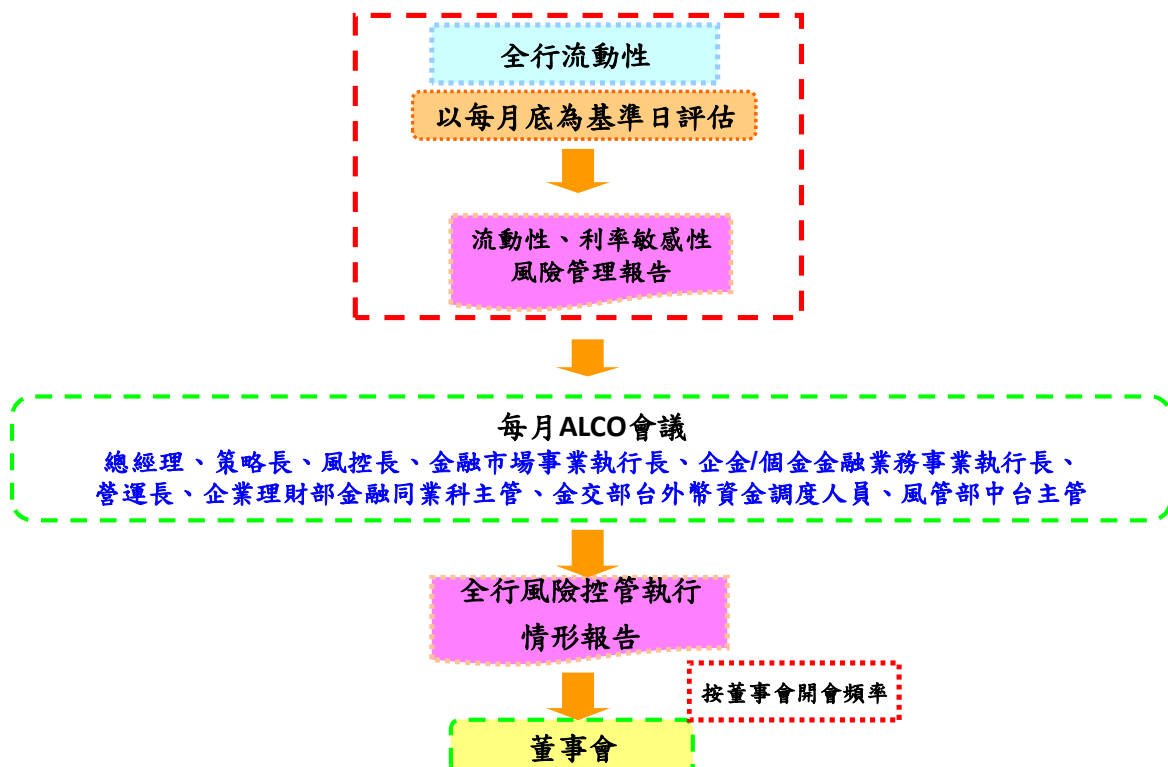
全行流動性

以每月底為基準日評估

流動性、利率敏感性
風險管理報告

每月ALCO會議

總經理、策略長、風控長、金融市場事業執行長、企金/個金金融業務事業執行長、營運長、企業理財部金融同業科主管、金交部台外幣資金調度人員、風管部中台主管

全行風險控管執行
情形報告

按董事會開會頻率

董事會